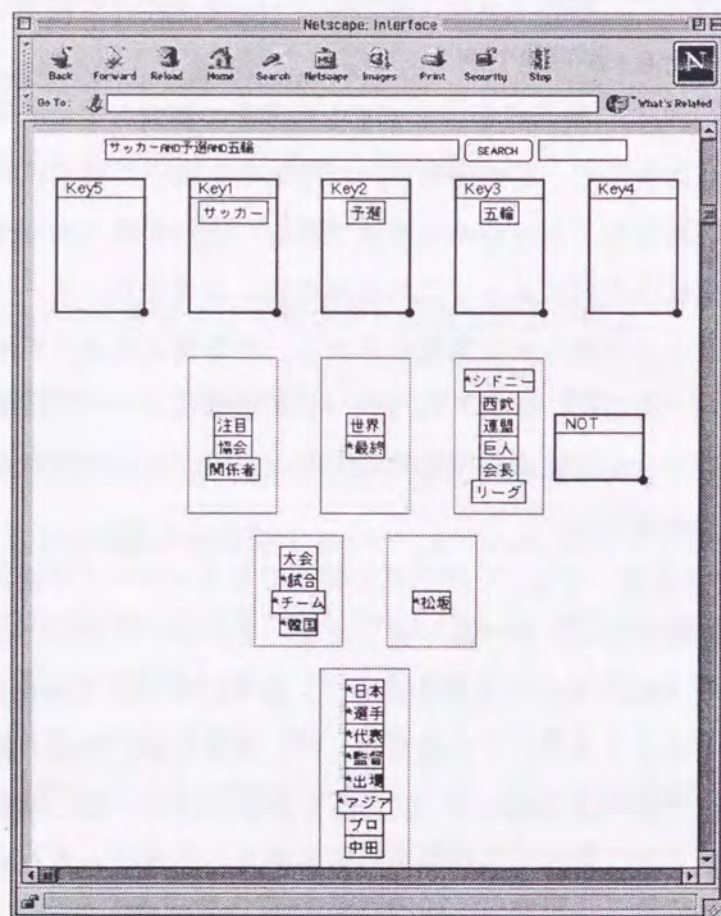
Netscape: Interface

Back Forward Reload Home Search Netscape Images Print Security Stop

Go To:

What's Related

サッカーAND予選AND五輪

SEARCH

Key5

Key1

サッカー

Key2

予選

Key3

五輪

Key4

注目
協会
関係者

世界
最終

シドニー
西武
連盟
巨人
会長
リーグ

NOT

大会
試合
チーム
韓国

松坂

日本
選手
代表
監督
出場
アジア
プロ
中田